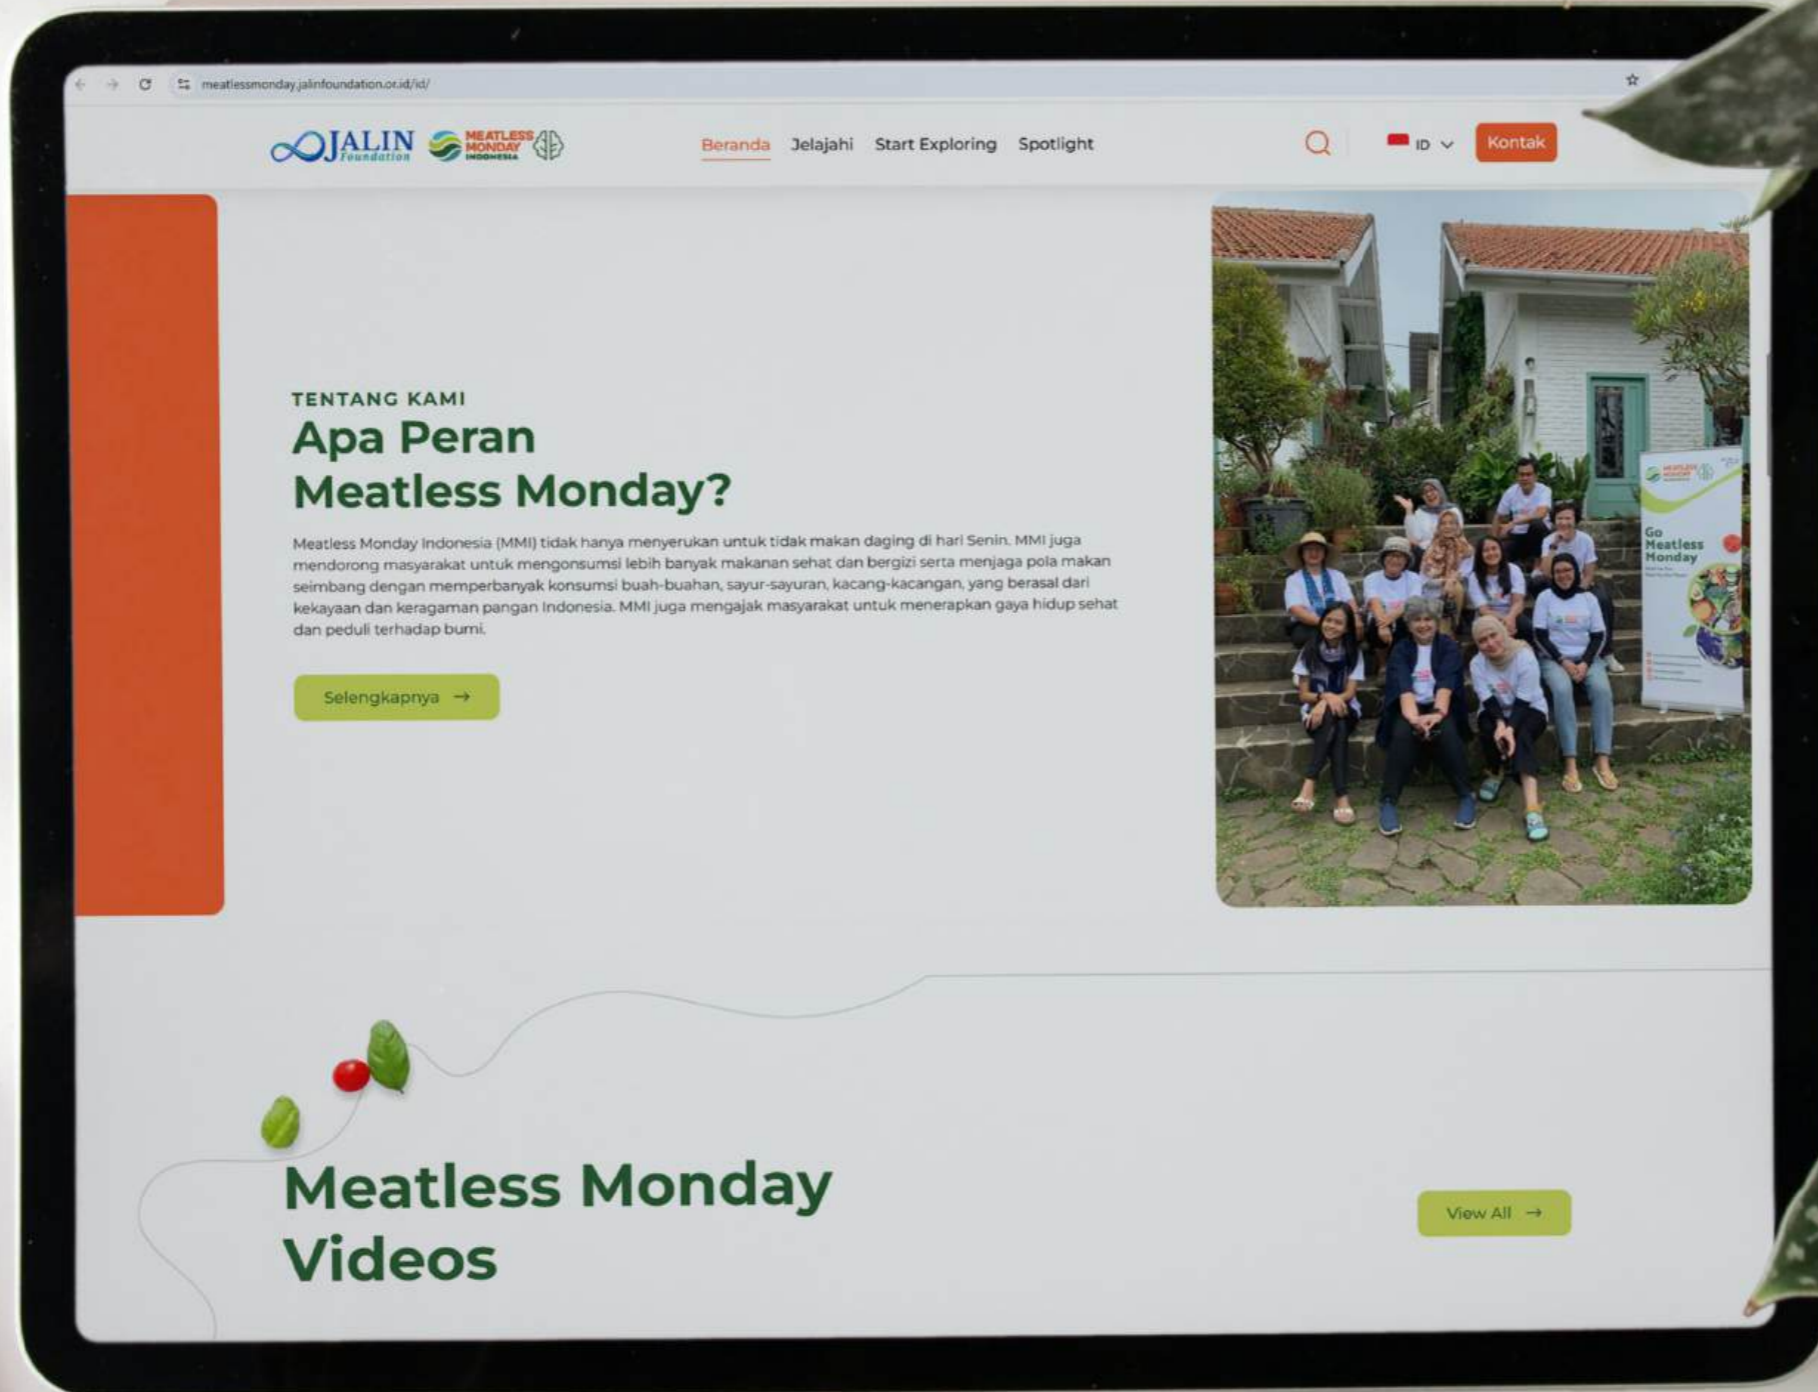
meatlessmonday.jalinfoundation.or.id/id/

JALIN Foundation MEATLESS MONDAY INDONESIA

Beranda Jelajahi Start Exploring Spotlight

ID

Kontak

TENTANG KAMI

Apa Peran Meatless Monday?

Meatless Monday Indonesia (MMI) tidak hanya menyerukan untuk tidak makan daging di hari Senin. MMI juga mendorong masyarakat untuk mengonsumsi lebih banyak makanan sehat dan bergizi serta menjaga pola makan seimbang dengan memperbanyak konsumsi buah-buahan, sayur-sayuran, kacang-kacangan, yang berasal dari kekayaan dan keragaman pangan Indonesia. MMI juga mengajak masyarakat untuk menerapkan gaya hidup sehat dan peduli terhadap bumi.

Selengkapnya →

Go Meatless Monday

Meatless Monday Videos

View All →